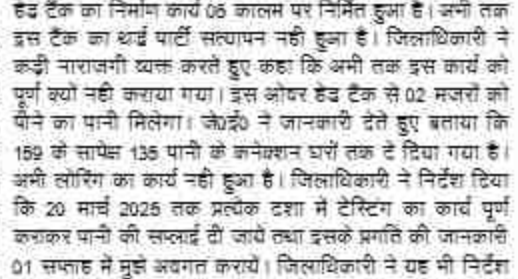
हेड टैंक का निर्माण कार्य 06 कालम पर निर्मित हुआ है। अभी तक इस टैंक का थर्ड पार्टी सत्यापन नही हुआ है। जिलाधिकारी ने कड़ी नाराजगी व्यक्त करते हुए कहा कि अभी तक इस कार्य को पूर्ण क्यों नही कराया गया। इस ओवर हेड टैंक से 02 मजरों को पीने का पानी मिलेगा। जे0ई0 ने जानकारी देते हुए बताया कि 159 के सापेक्ष 136 पानी के कनेक्शन घरों तक दे दिया गया है। अभी लोरिंग का कार्य नही हुआ है। जिलाधिकारी ने निर्देश दिया कि 20 मार्च 2025 तक प्रत्येक दशा में टेस्टिंग का कार्य पूर्ण कराकर पानी की सप्लाई दी जाये तथा इसके प्रगति की जानकारी 01 सप्ताह में मुझे अवगत करायें। जिलाधिकारी ने यह भी निर्देश